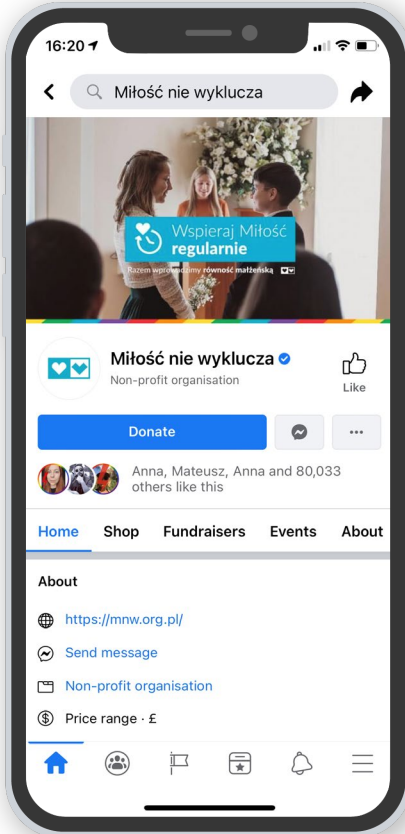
16:20

Miłość nie wyklucza

Wspieraj Miłość regularnie

Razem wprowadzimy równość małżeńską

Miłość nie wyklucza

Non-profit organisation

Like

Donate

...

Anna, Mateusz, Anna and 80,033 others like this

Home Shop Fundraisers Events About

About

https://mnw.org.pl/

Send message

Non-profit organisation

Price range · £